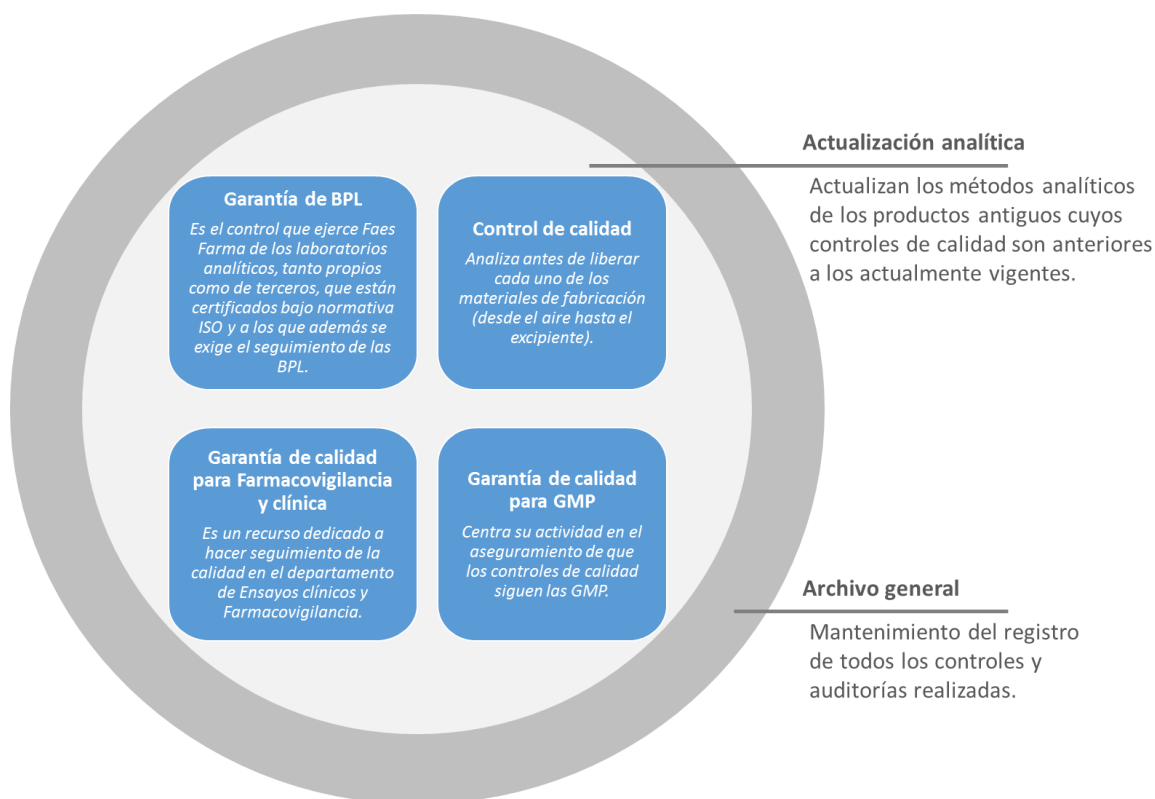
Garantía de BPL

Es el control que ejerce Faes Farma de los laboratorios analíticos, tanto propios como de terceros, que están certificados bajo normativa ISO y a los que además se exige el seguimiento de las BPL.

Control de calidad

Analiza antes de liberar cada uno de los materiales de fabricación (desde el aire hasta el excipiente).

Garantía de calidad para Farmacovigilancia y clínica

Es un recurso dedicado a hacer seguimiento de la calidad en el departamento de Ensayos clínicos y Farmacovigilancia.

Garantía de calidad para GMP

Centra su actividad en el aseguramiento de que los controles de calidad siguen las GMP.

Actualización analítica

Actualizan los métodos analíticos de los productos antiguos cuyos controles de calidad son anteriores a los actualmente vigentes.

Archivo general

Mantenimiento del registro de todos los controles y auditorías realizadas.